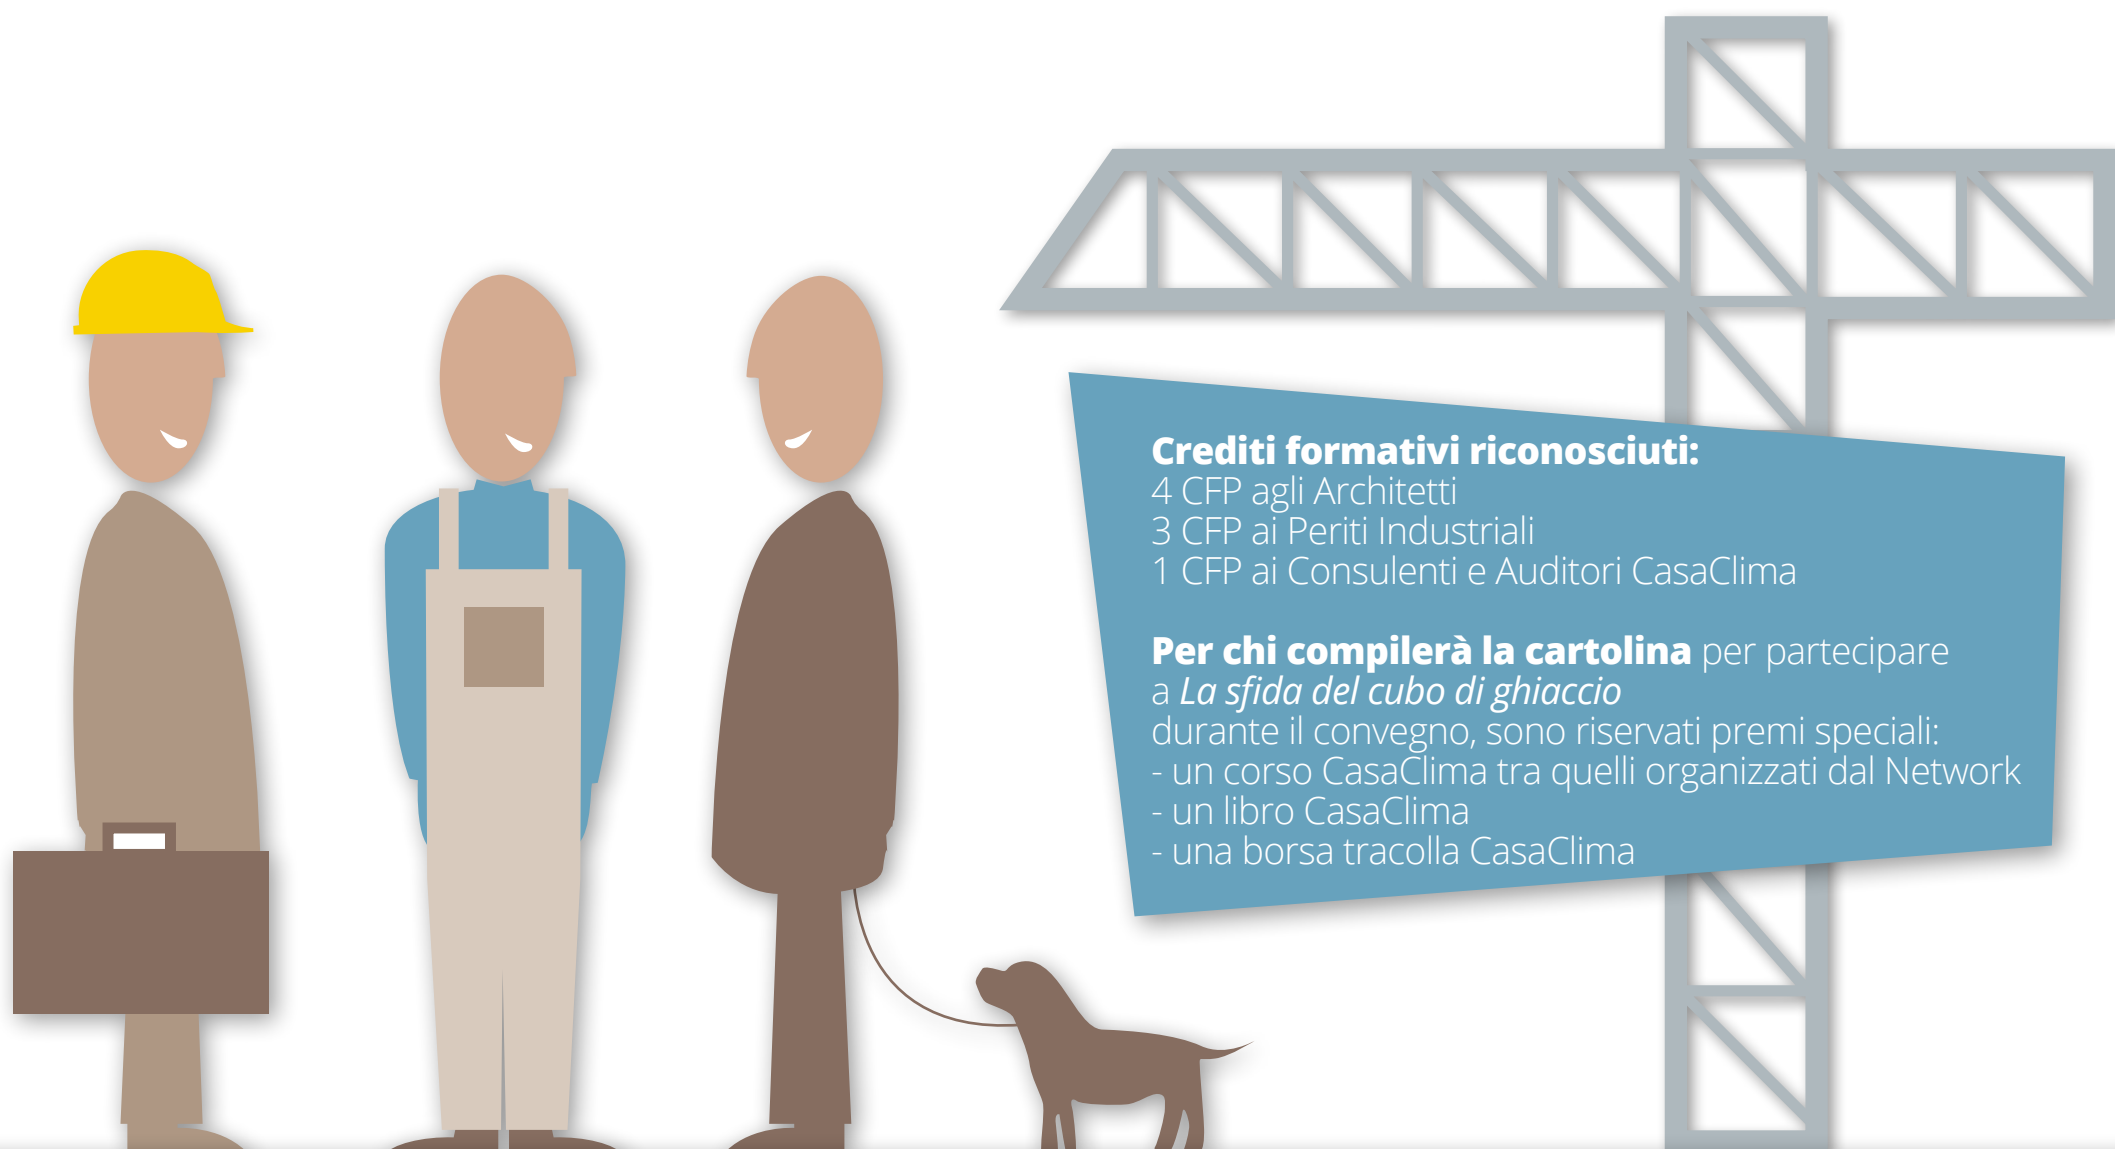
**Crediti formativi riconosciuti:**
4 CFP agli Architetti
3 CFP ai Periti Industriali
1 CFP ai Consulenti e Auditori CasaClima

**Per chi compilerà la cartolina** per partecipare a *La sfida del cubo di ghiaccio* durante il convegno, sono riservati premi speciali:
- un corso CasaClima tra quelli organizzati dal Network
- un libro CasaClima
- una borsa tracolla CasaClima